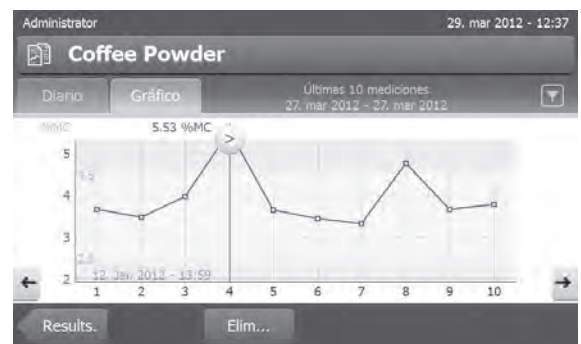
Administrator

29. mar 2012 - 12:37

Coffee Powder

Diario

Gráfico

Últimas 10 mediciones
27. mar 2012 - 27. mar 2012

%MC

5.53 %MC

>

5

4.5

4

3

2.5

2

12. Jan. 2012 - 13:59

1 2 3 4 5 6 7 8 9 10

←

→

Results.

Elim...